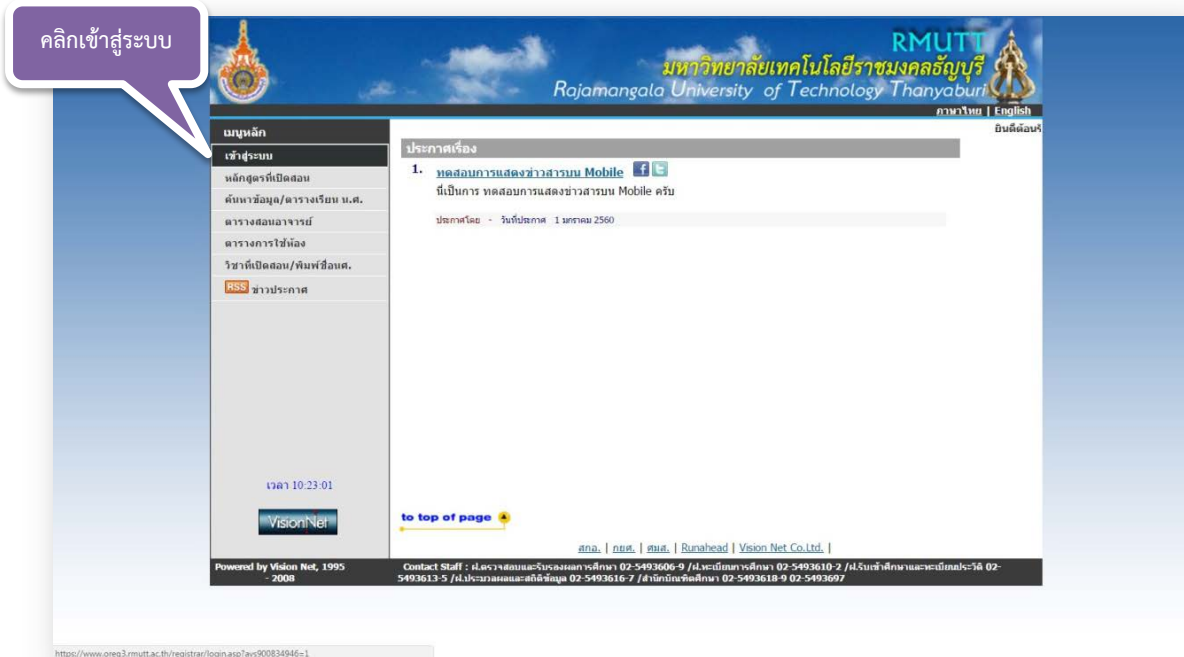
คลิกเข้าสู่ระบบ

RMUTT
มหาวิทยาลัยเทคโนโลยีราชมงคลธัญบุรี
Rajamangala University of Technology Thanyaburi

ภาษาไทย | English

ยินดีต้อนรั

เมนูหลัก
เข้าสู่ระบบ
หลักสูตรที่เปิดสอน
ค้นหาข้อมูล/ตารางเรียน น.ศ.
ตารางสอนอาจารย์
ตารางการใช้ห้อง
วิชาที่เปิดสอน/พิมพ์ชื่อนศ.
RSS ข่าวประกาศ

ประกาศเรื่อง

1. ทดสอบการแสดงข่าวสารบน Mobile
นี่เป็นการ ทดสอบการแสดงข่าวสารบน Mobile ครับ

ประกาศโดย - วันที่ประกาศ 1 มกราคม 2560

เวลา 10:23:01

VisionNet

to top of page

สกอ. | กยศ. | สมศ. | Runahead | Vision Net Co.Ltd. |

Powered by Vision Net, 1995 - 2008

Contact Staff : ฝ.ตรวจสอบและรับรองผลการศึกษา 02-5493606-9 /ฝ.ทะเบียนการศึกษา 02-5493610-2 /ฝ.รับเข้าศึกษาและทะเบียนประวัติ 02-5493613-5 /ฝ.ประมวลผลและสถิติข้อมูล 02-5493616-7 /สำนักบัณฑิตศึกษา 02-5493618-9 02-5493697

https://www.oreg3.rmutt.ac.th/registrar/login.asp?avs900834946=1